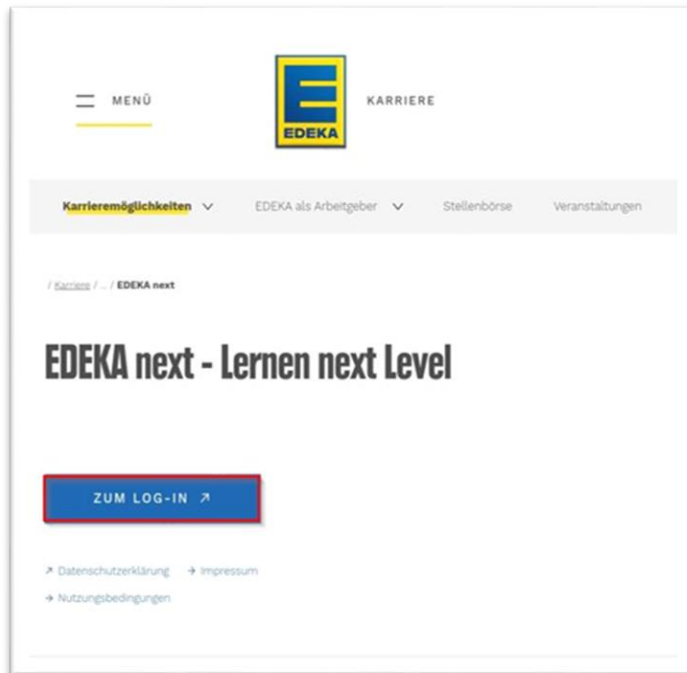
MENÜ

E
EDEKA

KARRIERE

Karrieremöglichkeiten EDEKA als Arbeitgeber Stellenbörse Veranstaltungen

/ Karriere / ... / EDEKA next

EDEKA next - Lernen next Level

ZUM LOG-IN ↗

↗ Datenschutzerklärung → Impressum

→ Nutzungsbedingungen